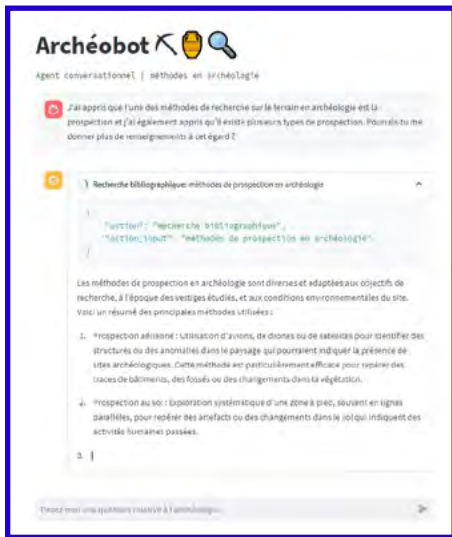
Archéobot ⛏🏺🔍

Agent conversationnel | méthodes en archéologie

J'ai appris que l'une des méthodes de recherche sur le terrain en archéologie est la prospection et j'ai également appris qu'il existe plusieurs types de prospection. Pourrais-tu me donner plus de renseignements à cet égard ?

Recherche bibliographique: méthodes de prospection en archéologie

{
"action": "Recherche bibliographique",
"action_input": "méthodes de prospection en archéologie"
}

Les méthodes de prospection en archéologie sont diverses et adaptées aux objectifs de recherche, à l'époque des vestiges étudiés, et aux conditions environnementales du site. Voici un résumé des principales méthodes utilisées :

1. Prospection aérienne : Utilisation d'avions, de drones ou de satellites pour identifier des structures ou des anomalies dans le paysage qui pourraient indiquer la présence de sites archéologiques. Cette méthode est particulièrement efficace pour repérer des traces de bâtiments, des fossés ou des changements dans la végétation.

2. Prospection au sol : Exploration systématique d'une zone à pied, souvent en lignes parallèles, pour repérer des artefacts ou des changements dans le sol qui indiquent des activités humaines passées.

3.

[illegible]